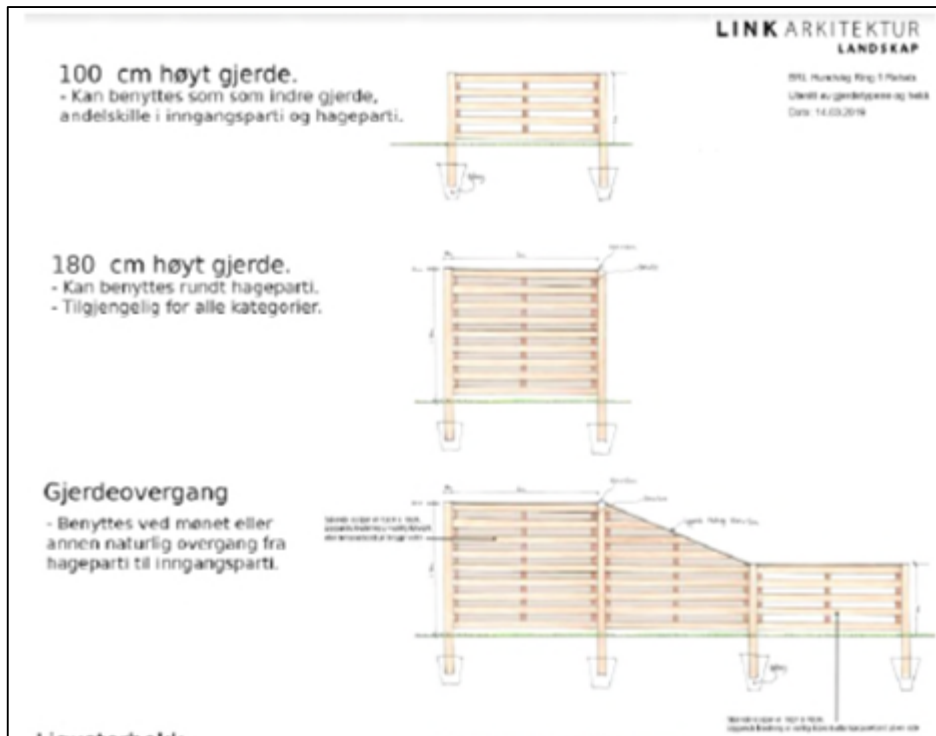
LINK ARKITEKTUR
LANDSKAP

BRL Hunstadkg Ring 1 Rarbeis
Utvalg av gjerdetyper og hekk
Dato: 14.03.2019

100 cm høyt gjerde.
- Kan benyttes som som indre gjerde, andelskille i inngangsparti og hageparti.

180 cm høyt gjerde.
- Kan benyttes rundt hageparti.
- Tilgjengelig for alle kategorier.

Gjerdeovergang
- Benyttes ved mønet eller annen naturlig overgang fra hageparti til inngangsparti.

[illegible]